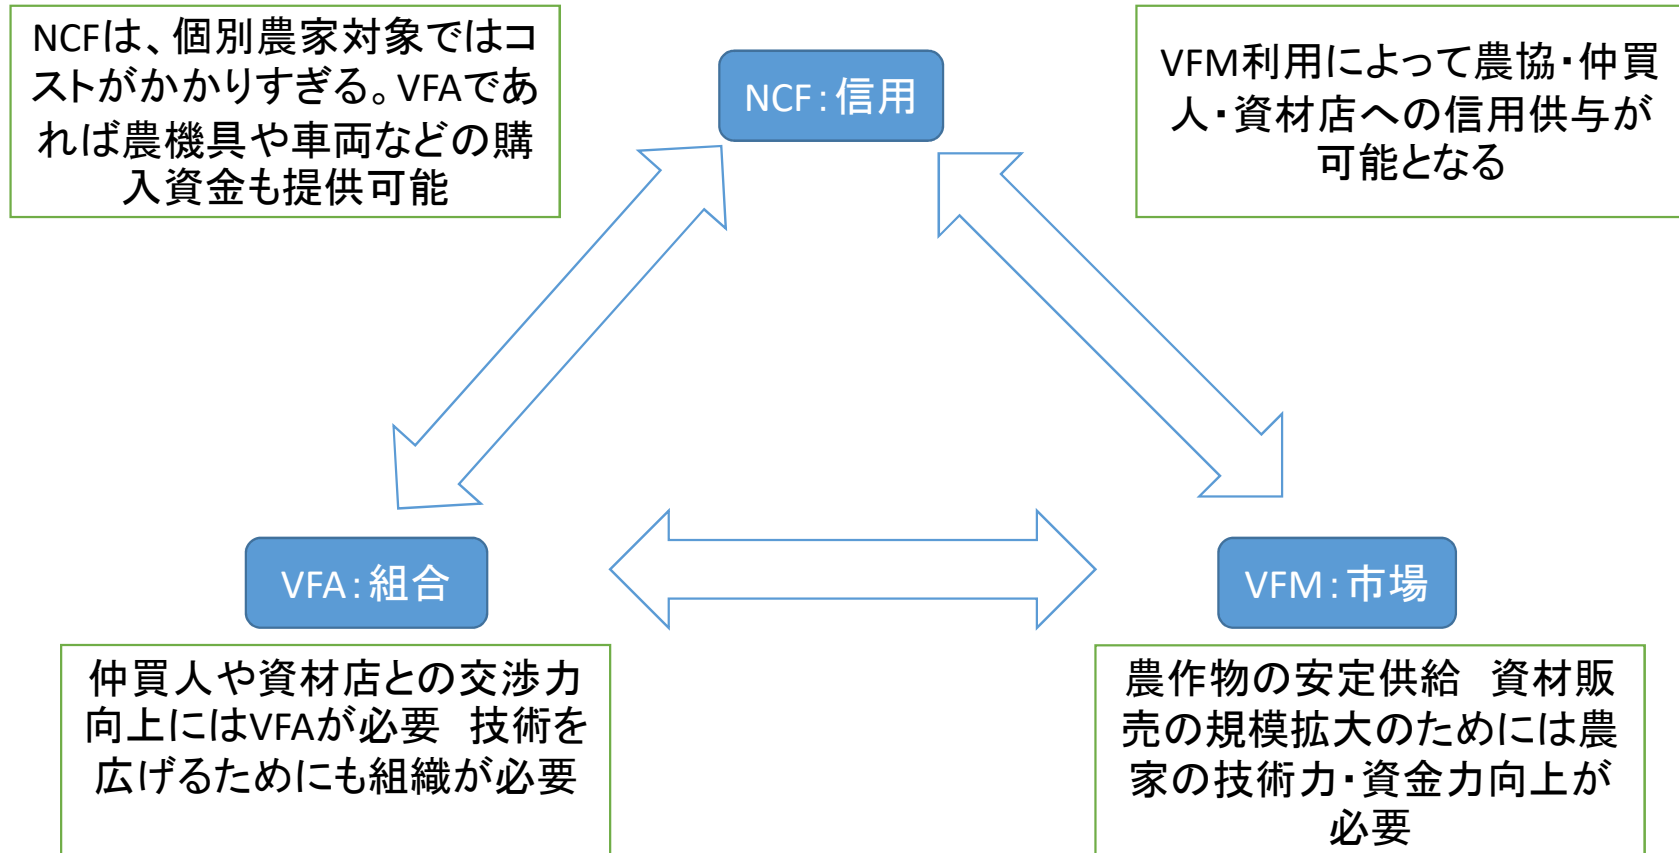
NCFは、個別農家対象ではコストがかかりすぎる。VFAであれば農機具や車両などの購入資金も提供可能

NCF：信用

VFM利用によって農協・仲買人・資材店への信用供与が可能となる

VFA：組合

VFM：市場

仲買人や資材店との交渉力向上にはVFAが必要　技術を広げるためにも組織が必要

農作物の安定供給　資材販売の規模拡大のためには農家の技術力・資金力向上が必要